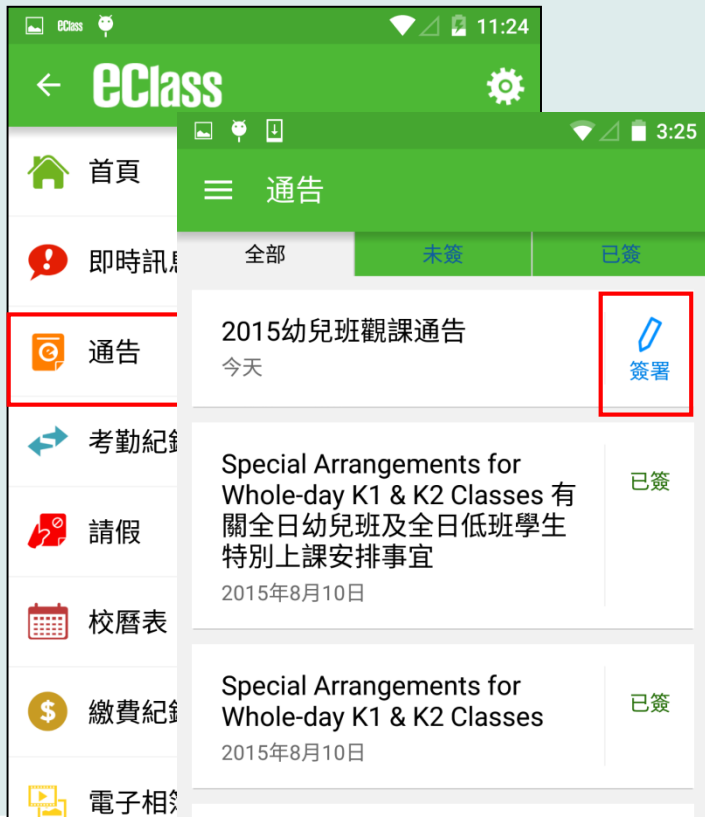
eClass 11:24

eClass

首頁

即時訊息

通告

考勤紀錄

請假

校曆表

繳費紀錄

電子相簿

3:25

通告

全部 | 未簽 | 已簽

2015幼兒班觀課通告
今天
簽署

Special Arrangements for Whole-day K1 & K2 Classes 有關全日幼兒班及全日低班學生特別上課安排事宜
2015年8月10日
已簽

Special Arrangements for Whole-day K1 & K2 Classes
2015年8月10日
已簽